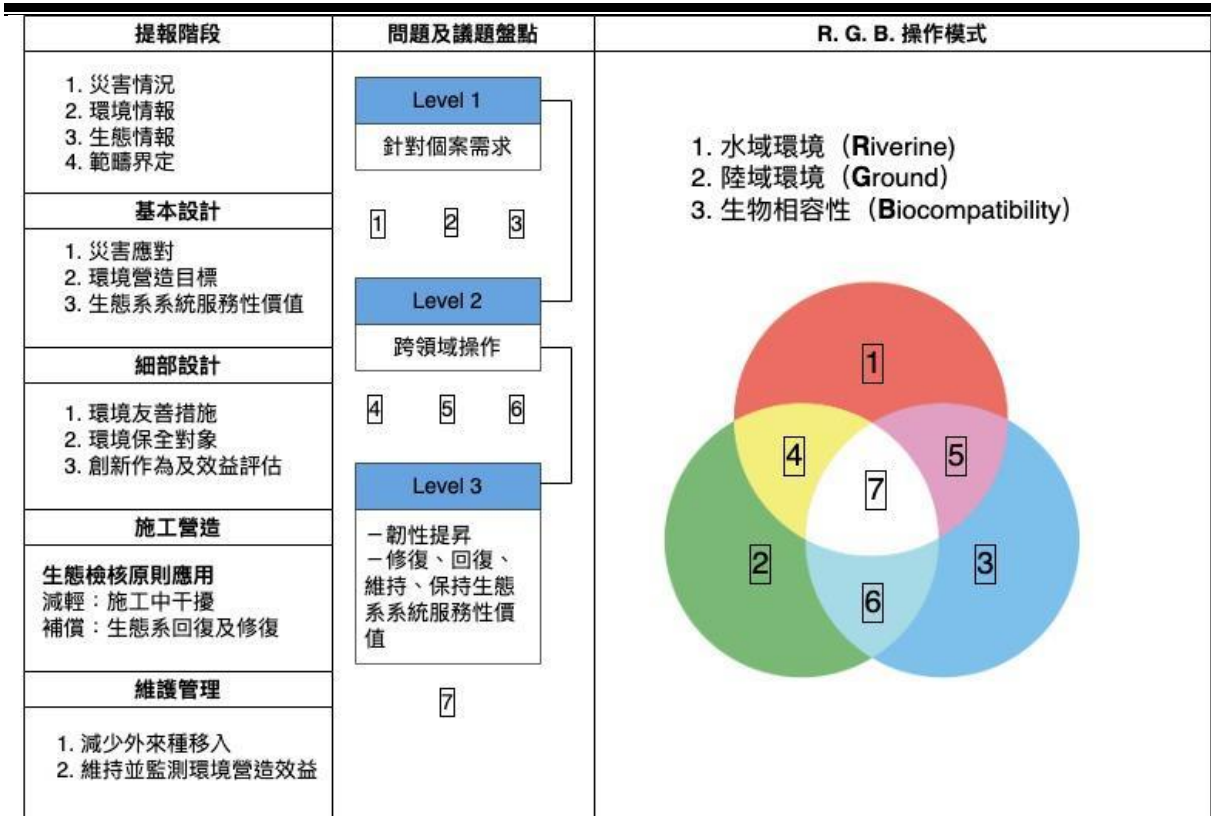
| 提報階段 | 問題及議題盤點 | R. G. B. 操作模式 |
|---|---|---|
| 1. 災害情況<br>2. 環境情報<br>3. 生態情報<br>4. 範疇界定 | Level 1<br>針對個案需求 | 1. 水域環境（Riverine）<br>2. 陸域環境（Ground）<br>3. 生物相容性（Biocompatibility） |
| 基本設計 | 1 2 3 | |
| 1. 災害應對<br>2. 環境營造目標<br>3. 生態系系統服務性價值 | Level 2<br>跨領域操作 | |
| 細部設計 | | |
| 1. 環境友善措施<br>2. 環境保全對象<br>3. 創新作為及效益評估 | 4 5 6<br>Level 3 | |
| 施工營造 | | |
| 生態檢核原則應用<br>減輕：施工中干擾<br>補償：生態系回復及修復 | 一韌性提昇<br>一修復、回復、維持、保持生態系系統服務性價值 | |
| 維護管理 | 7 | |
| 1. 減少外來種移入<br>2. 維持並監測環境營造效益 | | |

1

4 5

7

2 3

6